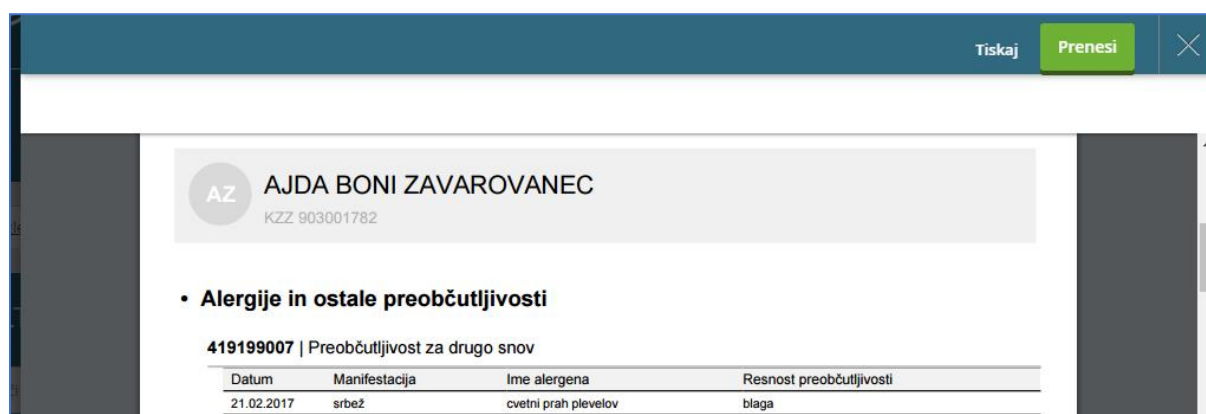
Tiskaj Prenesi

AZ AJDA BONI ZAVAROVANEC
KZZ 903001782

• Alergije in ostale preobčutljivosti

419199007 | Preobčutljivost za drugo snov

| Datum | Manifestacija | Ime alergena | Resnost preobčutljivosti |
|---|---|---|---|
| 21.02.2017 | srbež | cvetni prah plevelov | blaga |